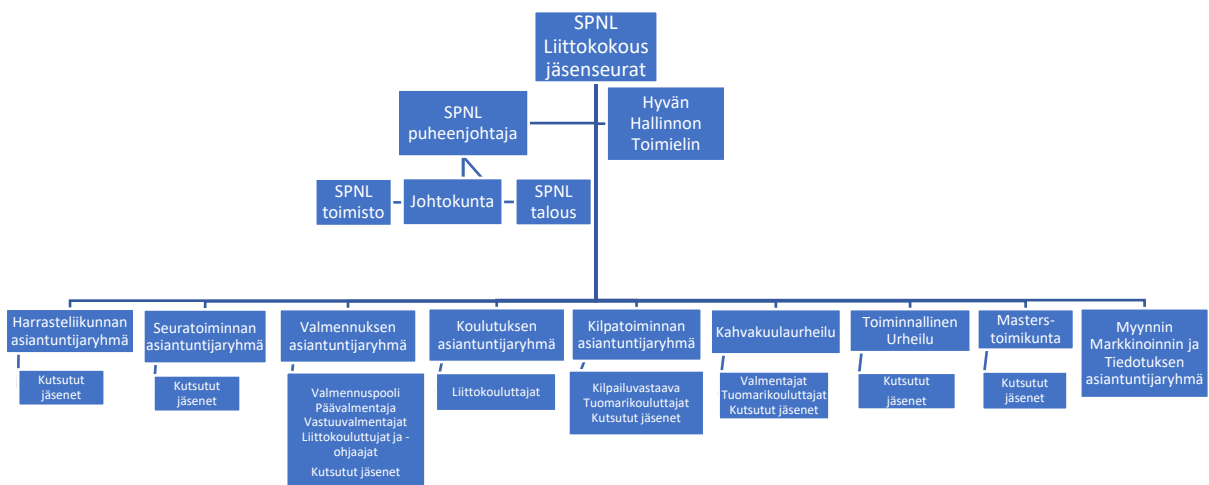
SPNL Liittokokous jäsenseurat

SPNL puheenjohtaja

Hyvän Hallinnon Toimielin

SPNL toimisto

Johtokunta

SPNL talous

Harrasteliikunnan asiantuntijaryhmä

Kutsutut jäsenet

Seuratoiminnan asiantuntijaryhmä

Kutsutut jäsenet

Valmennuksen asiantuntijaryhmä

Valmennuspooli
Päävalmentaja
Vastuuvalmentajat
Liittokouluttujat ja -ohjaajat
Kutsutut jäsenet

Koulutuksen asiantuntijaryhmä

Liittokouluttajat

Kilpatoiminnan asiantuntijaryhmä

Kilpailuvastaava
Tuomarikouluttajat
Kutsutut jäsenet

Kahvakuulaurheilu

Valmentajat
Tuomarikouluttajat
Kutsutut jäsenet

Toiminnallinen Urheilu

Kutsutut jäsenet

Masters-toimikunta

Kutsutut jäsenet

Myynnin Markkinoinnin ja Tiedotuksen asiantuntijaryhmä